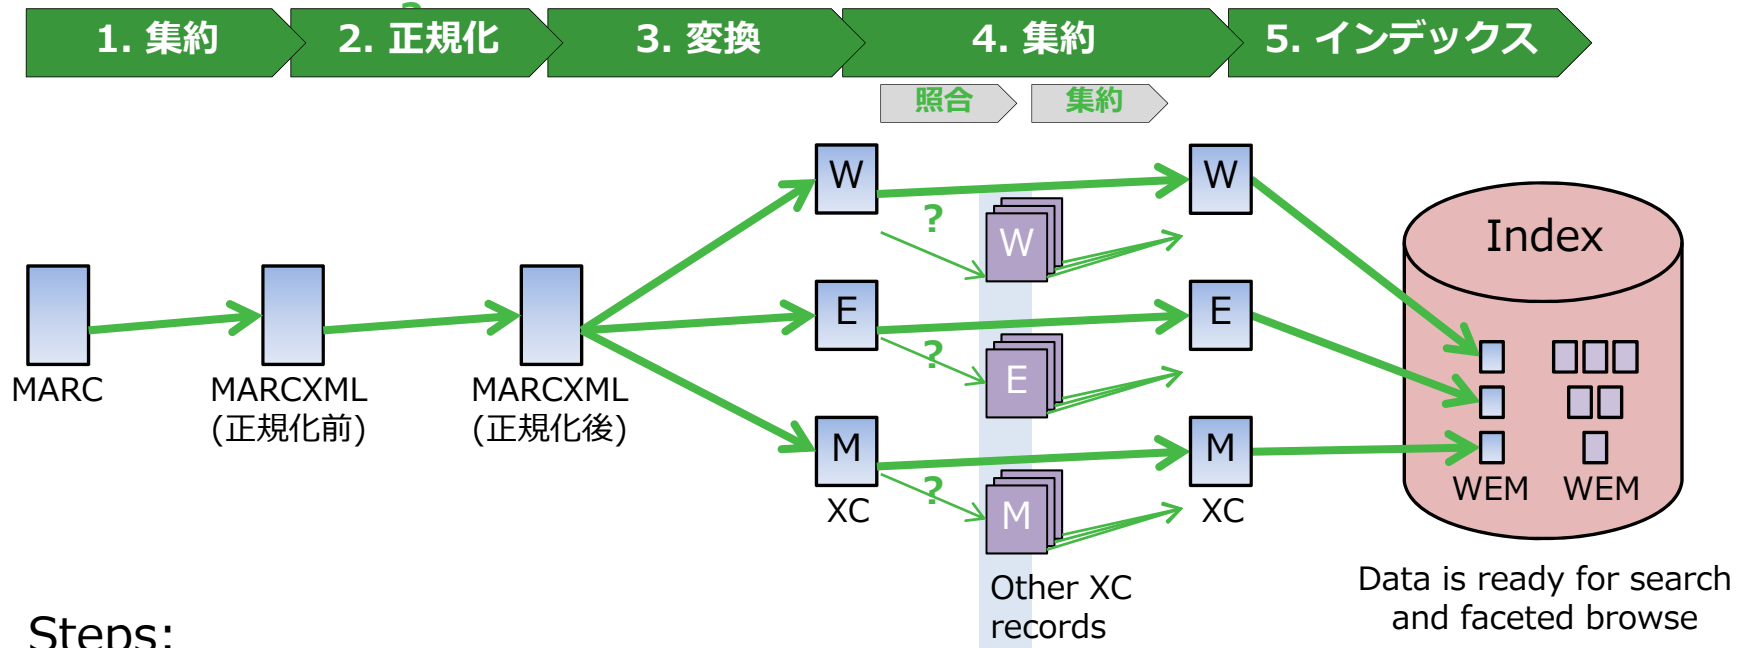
1. 集約
2. 正規化
3. 変換
4. 集約
5. インデックス

照合
集約

MARC

MARCXML
(正規化前)

MARCXML
(正規化後)

W
E
M
XC

?
W
?
E
?
M

Other XC records

W
E
M
XC

Index

WEM WEM

Data is ready for search and faceted browse

Steps: